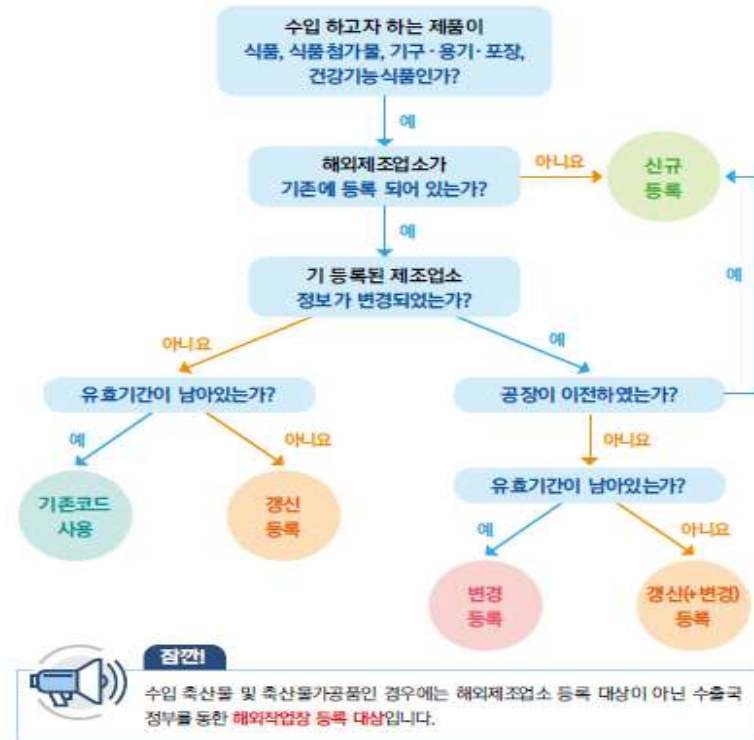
수입 하고자 하는 제품이
식품, 식품첨가물, 기구 · 용기 · 포장, 건강기능식품인가?

예

해외제조업소가
기존에 등록 되어 있는가?

아니요

신규 등록

예

기 등록된 제조업소
정보가 변경되었는가?

예

아니요

예

유효기간이 남아있는가?

공장이 이전하였는가?

예

아니요

아니요

기존코드 사용

갱신 등록

유효기간이 남아있는가?

예

아니요

변경 등록

갱신(+변경) 등록

잠깐!

수입 축산물 및 축산물가공품인 경우에는 해외제조업소 등록 대상이 아닌 수출국 정부를 통한 해외작업장 등록 대상입니다.